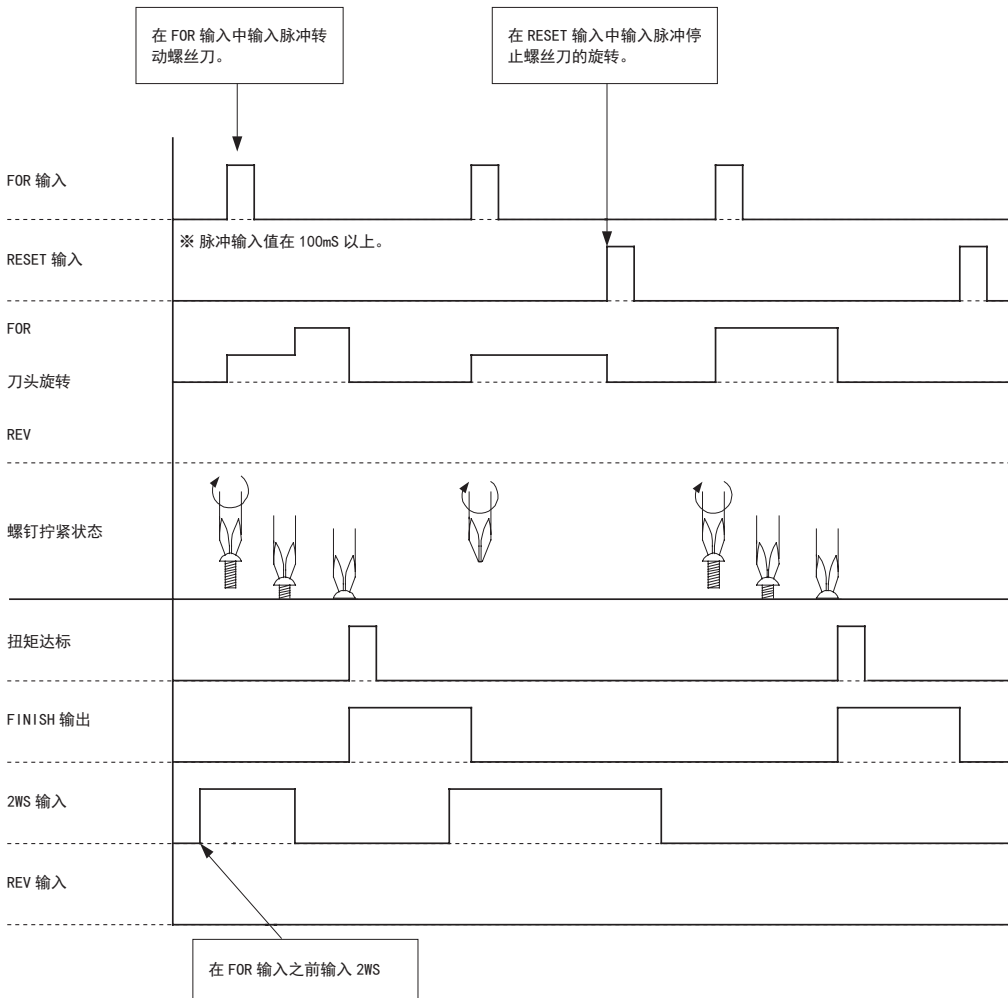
在 FOR 输入中输入脉冲转动螺丝刀。

在 RESET 输入中输入脉冲停止螺丝刀的旋转。

FOR 输入

※ 脉冲输入值在 100mS 以上。

RESET 输入

FOR

刀头旋转

REV

螺钉拧紧状态

扭矩达标

FINISH 输出

2WS 输入

REV 输入

在 FOR 输入之前输入 2WS